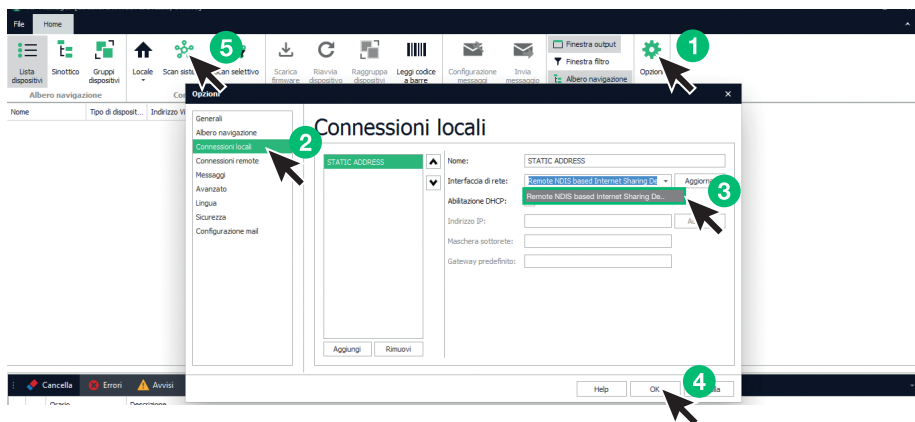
File Home

Lista dispositivi Sinottico Gruppi dispositivi Locale Scan sist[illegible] Scan selettivo Scarica firmware Riavvia dispositivo Raggruppa dispositivi Leggi codice a barre Configurazione messaggi Invia messaggio Finestra output Finestra filtro Albero navigazione Opzioni

Albero navigazione Co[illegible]

Nome Tipo di disposit... Indirizzo I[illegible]

5 1

Opzioni ×

Generali
Albero navigazione
Connessioni locali
Connessioni remote
Messaggi
Avanzato
Lingua
Sicurezza
Configurazione mail

2

Connessioni locali

STATIC ADDRESS

Nome: STATIC ADDRESS

Interfaccia di rete: Remote NDIS based Internet Sharing De Aggiorna

Remote NDIS based Internet Sharing De...

3

Abilitazione DHCP:

Indirizzo IP: A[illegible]

Maschera sottorete:

Gateway predefinito:

Aggiungi Rimuovi

Help OK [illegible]lla

4

Cancella Errori Avvisi

Orario Descrizione